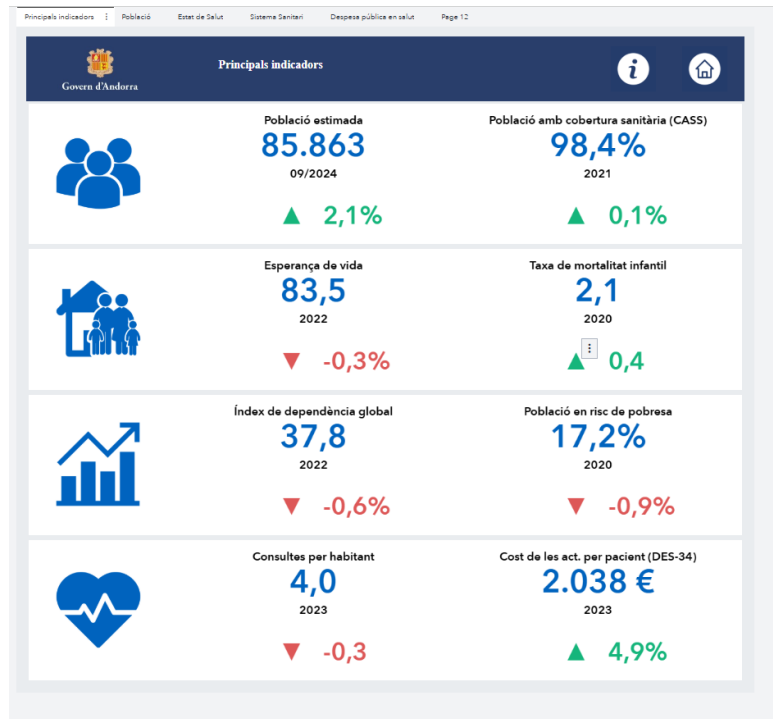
Principals indicadors | Població | Estat de Salut | Sistema Sanitari | Despesa pública en salut | Page 12

Govern d'Andorra

Principals indicadors

Població estimada
85.863
09/2024
▲ 2,1%

Població amb cobertura sanitària (CASS)
98,4%
2021
▲ 0,1%

Esperança de vida
83,5
2022
▼ -0,3%

Taxa de mortalitat infantil
2,1
2020
▲ 0,4

Índex de dependència global
37,8
2022
▼ -0,6%

Població en risc de pobresa
17,2%
2020
▼ -0,9%

Consultes per habitant
4,0
2023
▼ -0,3

Cost de les act. per pacient (DES-34)
2.038 €
2023
▲ 4,9%